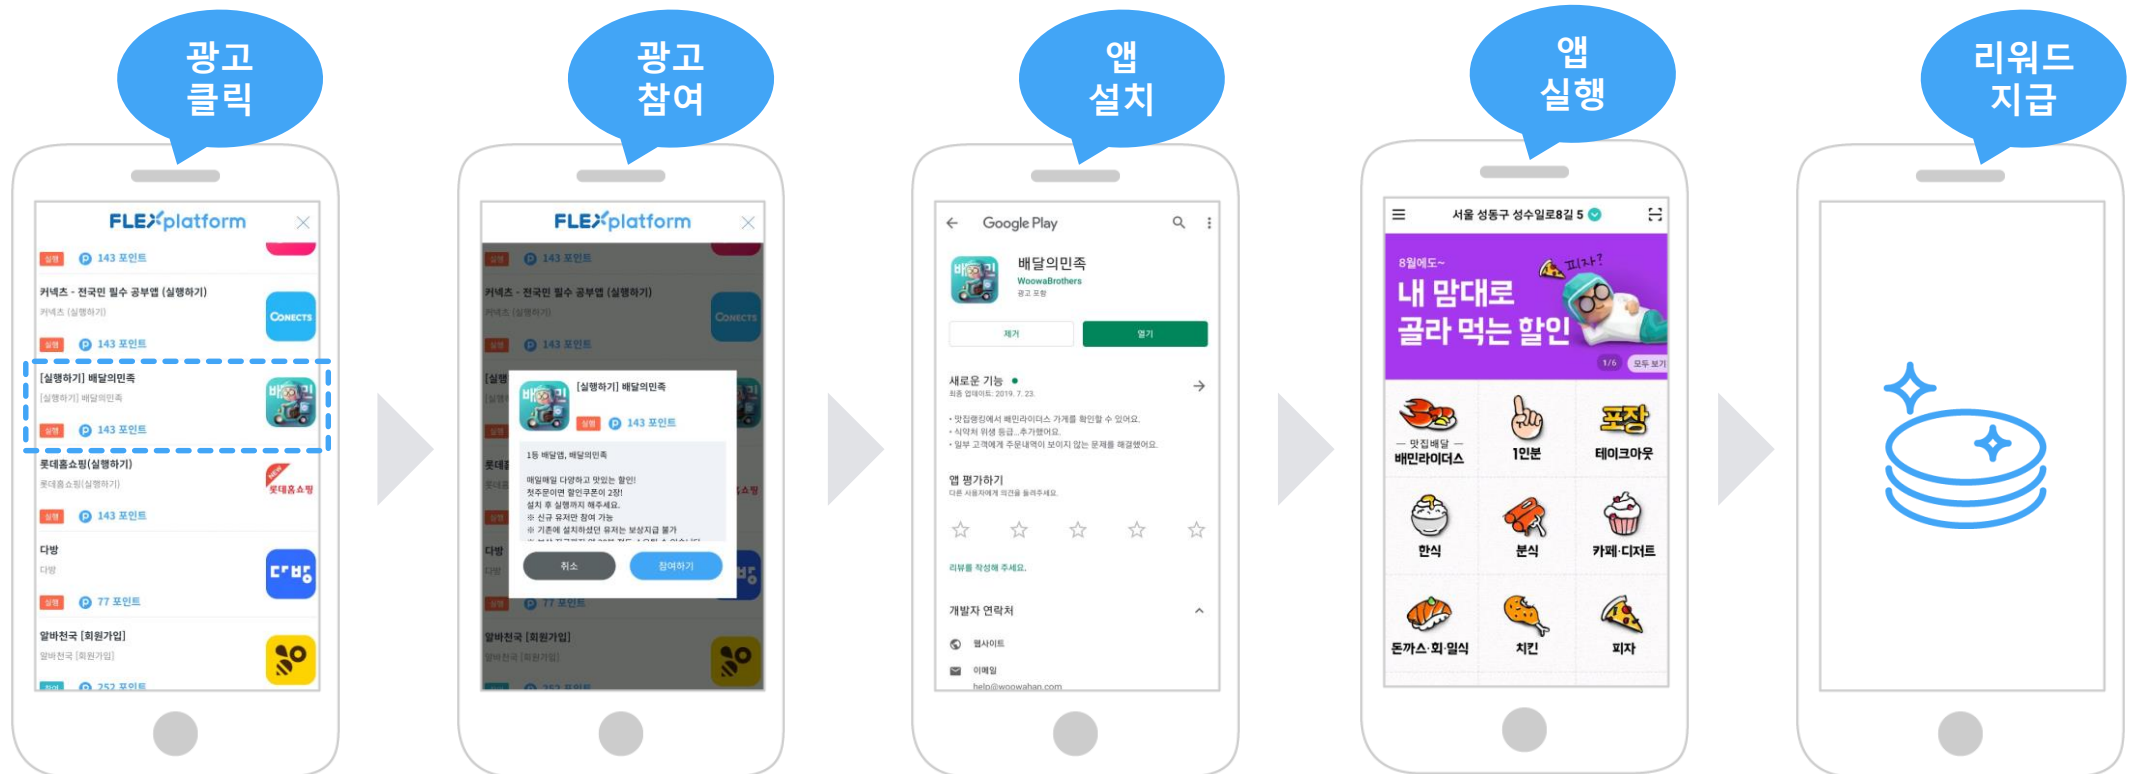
광고 클릭

FLEXplatform

실행 143 포인트

커넥츠 - 전국민 필수 공부앱 (실행하기)
커넥츠 (실행하기)
실행 143 포인트

[실행하기] 배달의민족
[실행하기] 배달의민족
실행 143 포인트

롯데홈쇼핑(실행하기)
롯데홈쇼핑(실행하기)
실행 143 포인트

다방
다방
실행 77 포인트

알바천국 [회원가입]
알바천국 [회원가입]
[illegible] 252 포인트

광고 참여

FLEXplatform

[실행하기] 배달의민족
실행 143 포인트

1등 배달앱, 배달의민족

매일매일 다양하고 맛있는 할인!
첫주문이면 할인쿠폰이 2장!
설치 후 실행까지 해주세요.
※ 신규 유저만 참여 가능
※ 기존에 설치하셨던 유저는 보상지급 불가
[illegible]

취소 참여하기

앱 설치

Google Play

배달의민족
WoowaBrothers
광고 포함

제거 열기

새로운 기능 •
최종 업데이트: 2019. 7. 23.

• 맛집랭킹에서 배민라이더스 가게를 확인할 수 있어요.
• 식약처 위생 등급...추가했어요.
• 일부 고객에게 주문내역이 보이지 않는 문제를 해결했어요.

앱 평가하기
다른 사용자에게 의견을 들려주세요.

리뷰를 작성해 주세요.

개발자 연락처

웹사이트

이메일
help@woowahan.com

앱 실행

서울 성동구 성수일로8길 5

8월에도~
피자?
내 맘대로 골라 먹는 할인
1/6 모두 보기

맛집배달 배민라이더스
1인분
포장 테이크아웃
한식
분식
카페·디저트
돈까스·회·일식
치킨
피자

리워드 지급